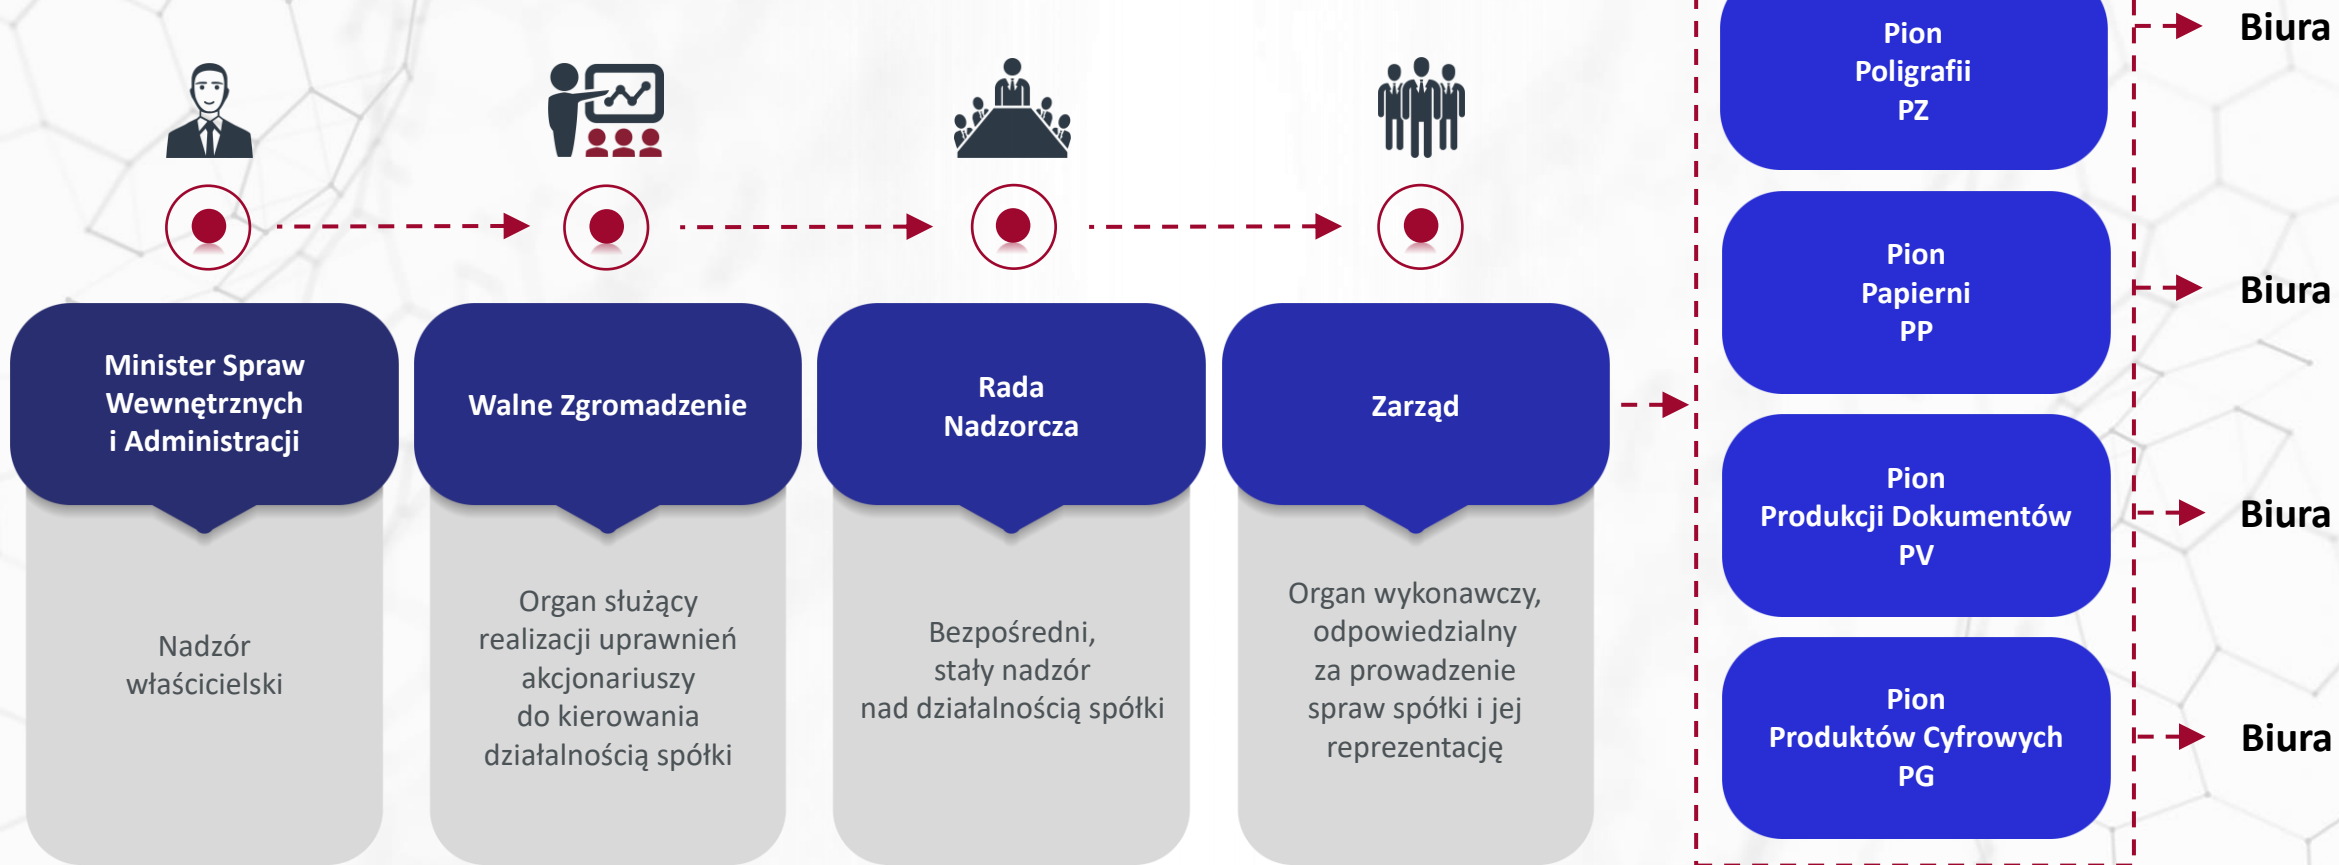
Minister Spraw Wewnętrznych i Administracji

Nadzór właścicielski

Walne Zgromadzenie

Organ służący realizacji uprawnień akcjonariuszy do kierowania działalnością spółki

Rada Nadzorcza

Bezpośredni, stały nadzór nad działalnością spółki

Zarząd

Organ wykonawczy, odpowiedzialny za prowadzenie spraw spółki i jej reprezentację

Pion Poligrafii PZ

Biura

Pion Papierni PP

Biura

Pion Produkcji Dokumentów PV

Biura

Pion Produktów Cyfrowych PG

Biura